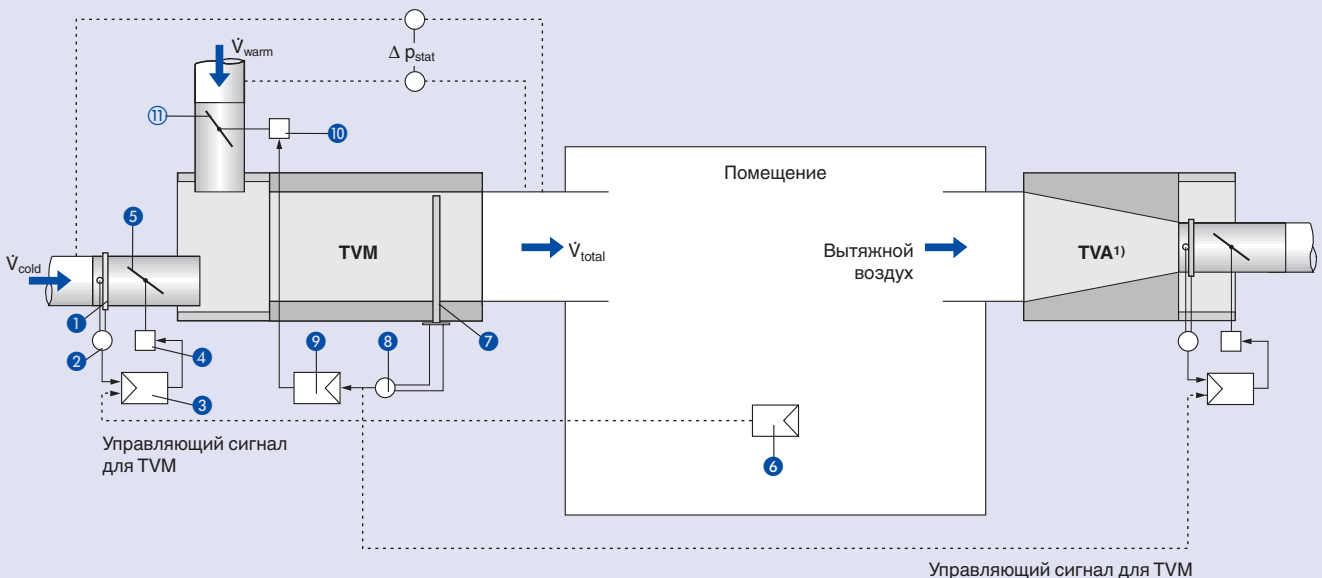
$\dot{V}_{warm}$

$\Delta\ p_{stat}$

11

10

5

$\dot{V}_{cold}$

TVM

$\dot{V}_{total}$

Помещение

Вытяжной воздух

TVA1)

1

2

4

3

9

8

7

6

Управляющий сигнал для TVM

Управляющий сигнал для TVM